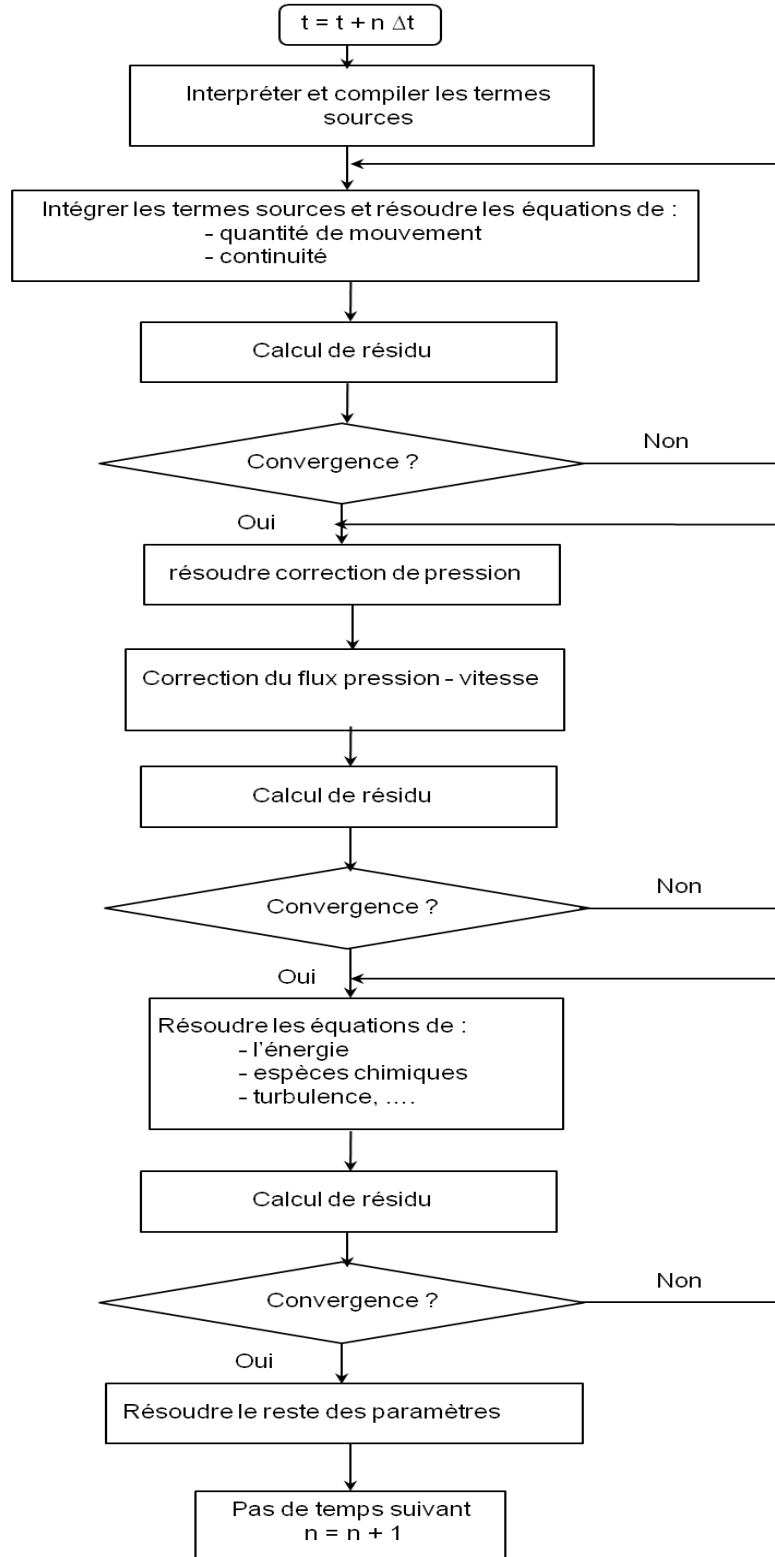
$t = t + n \Delta t$

Interpréter et compiler les termes sources

Intégrer les termes sources et résoudre les équations de :
- quantité de mouvement
- continuité

Calcul de résidu

Convergence ?

Non

Oui

résoudre correction de pression

Correction du flux pression - vitesse

Calcul de résidu

Convergence ?

Non

Oui

Résoudre les équations de :
- l'énergie
- espèces chimiques
- turbulence, ….

Calcul de résidu

Convergence ?

Non

Oui

Résoudre le reste des paramètres

Pas de temps suivant
$n = n + 1$